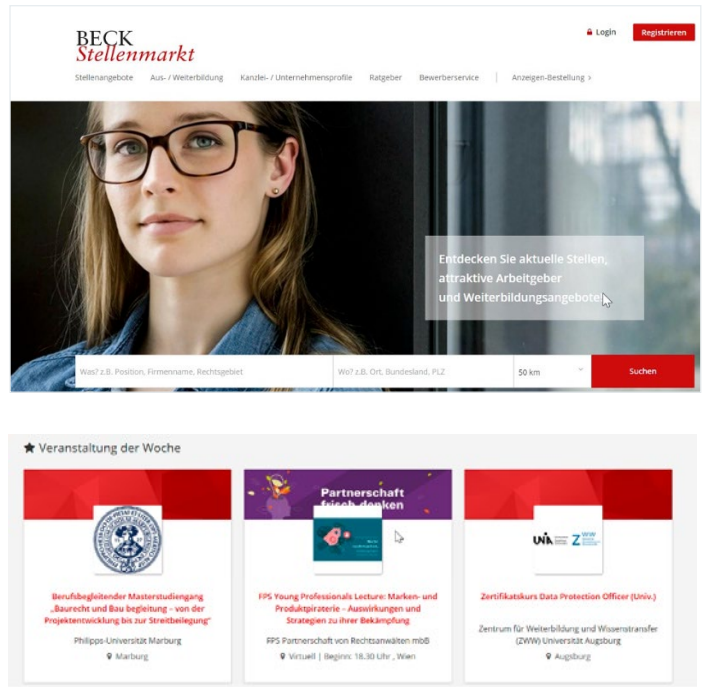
BECK
Stellenmarkt

Login Registrieren

Stellenangebote Aus- / Weiterbildung Kanzlei- / Unternehmensprofile Ratgeber Bewerberservice Anzeigen-Bestellung >

Entdecken Sie aktuelle Stellen, attraktive Arbeitgeber und Weiterbildungsangebote!

Was? z.B. Position, Firmenname, Rechtsgebiet Wo? z.B. Ort, Bundesland, PLZ 50 km Suchen

Veranstaltung der Woche

Berufsbegleitender Masterstudiengang „Baurecht und Baubegleitung – von der Projektentwicklung bis zur Streitbeilegung"
Philipps-Universität Marburg
Marburg

Partnerschaft frisch denken
FPS Young Professionals Lecture: Marken- und Produktpiraterie – Auswirkungen und Strategien zu ihrer Bekämpfung
FPS Partnerschaft von Rechtsanwälten mbB
Virtuell | Beginn: 18.30 Uhr , Wien

Zertifikatskurs Data Protection Officer (Univ.)
Zentrum für Weiterbildung und Wissenstransfer (ZWW) Universität Augsburg
Augsburg